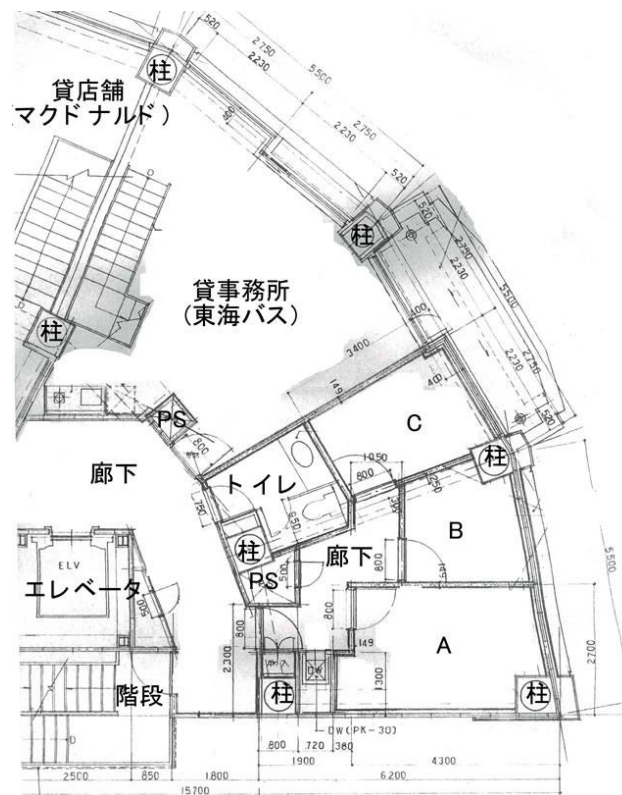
貸店舗
マクドナルド)

柱

貸事務所
(東海バス)

柱

柱

柱

PS

C

柱

廊下

トイレ

B

柱

廊下

PS

ELV

エレベータ

A

柱

柱

階段

520
2750
2230
5500
2750
2230
520
520
2750
2230
5500
2750
2230
520
3400
400
400
149
1050
800
250
600
750
650
800
500
800
800
149
2300
1300
2700
5500
DW(PK-30)
800
720
380
1900
4300
2500
850
1800
6200
15700